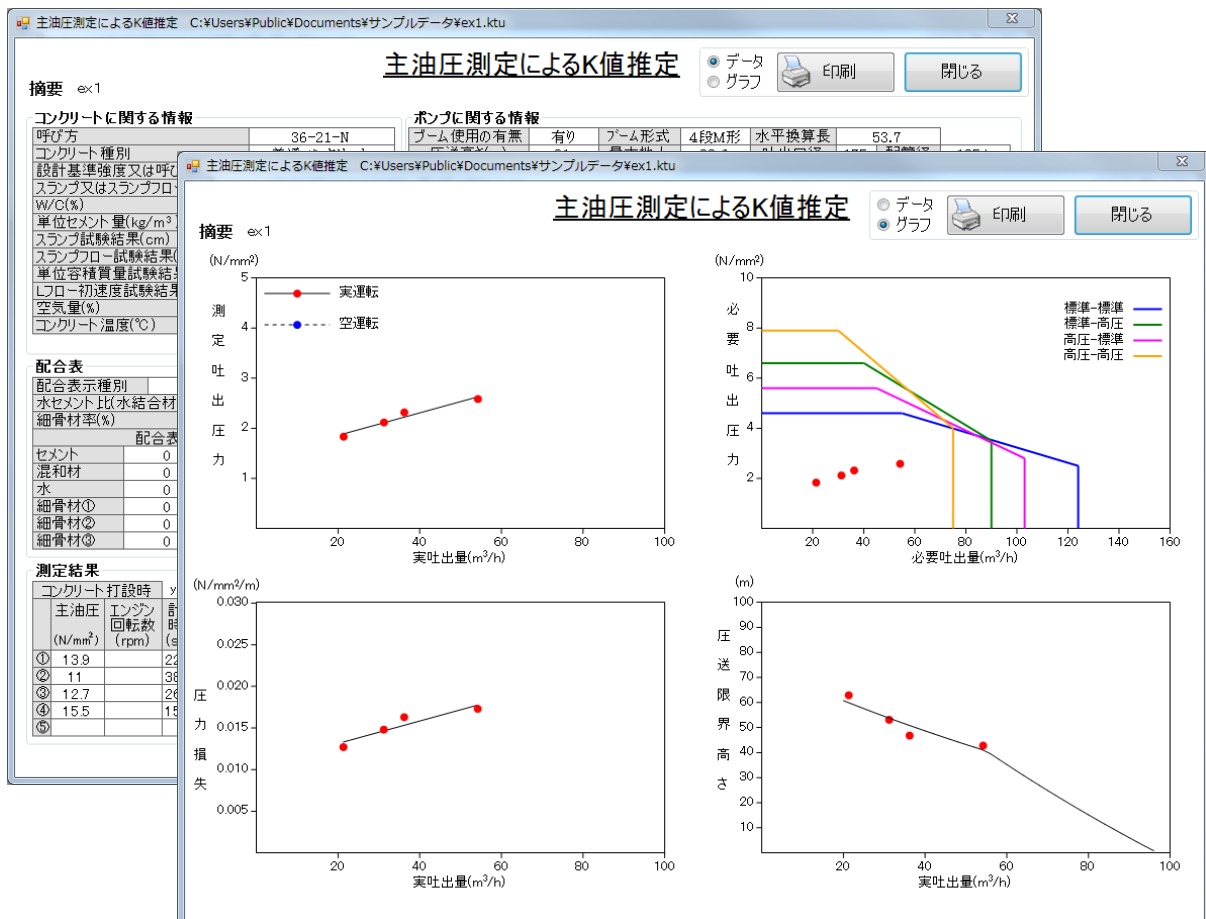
主油圧測定によるK値推定　C:¥Users¥Public¥Documents¥サンプルデータ¥ex1.ktu

主油圧測定によるK値推定

データ
グラフ
印刷
閉じる

摘要　ex1

コンクリートに関する情報

| 呼び方 | 36-21-N |
|---|---|
| コンクリート種別 | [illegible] |
| 設計基準強度又は呼び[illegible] | |
| スランプ又はスランプフロ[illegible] | |
| W/C(%) | |
| 単位セメント量(kg/m³ | |
| スランプ試験結果(cm) | |
| スランプフロー試験結果([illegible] | |
| 単位容積質量試験結果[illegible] | |
| Lフロー初速度試験結果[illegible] | |
| 空気量(%) | |
| コンクリート温度(℃) | |

ポンプに関する情報

| ブーム使用の有無 | 有り | ブーム形式 | 4段M形 | 水平換算長 | 53.7 |
|---|---|---|---|---|---|
| 圧送高さ( | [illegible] | 最大地上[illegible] | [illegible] | 吐出口径 | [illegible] | 配管径 | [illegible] |

配合表

配合表示種別
水セメント比(水結合材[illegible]
細骨材率(%)

| | 配合表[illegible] |
|---|---|
| セメント | 0 |
| 混和材 | 0 |
| 水 | 0 |
| 細骨材① | 0 |
| 細骨材② | 0 |
| 細骨材③ | 0 |

測定結果

| コンクリート打設時 | | y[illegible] |
|---|---|---|
| | 主油圧 (N/mm²) | エンジン回転数 (rpm) | 計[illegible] 時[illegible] (s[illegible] |
| ① | 13.9 | | 22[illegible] |
| ② | 11 | | 38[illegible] |
| ③ | 12.7 | | 26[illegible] |
| ④ | 15.5 | | 15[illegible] |
| ⑤ | | | |

主油圧測定によるK値推定　C:¥Users¥Public¥Documents¥サンプルデータ¥ex1.ktu

主油圧測定によるK値推定

データ
グラフ
印刷
閉じる

摘要　ex1

(N/mm²)
測定吐出圧力
実運転
空運転
5
4
3
2
1
20
40
60
80
100
実吐出量(m³/h)

(N/mm²)
必要吐出圧力
標準-標準
標準-高圧
高圧-標準
高圧-高圧
10
8
6
4
2
20
40
60
80
100
120
140
160
必要吐出量(m³/h)

(N/mm²/m)
圧力損失
0.030
0.025
0.020
0.015
0.010
0.005
20
40
60
80
100
実吐出量(m³/h)

(m)
圧送限界高さ
100
90
80
70
60
50
40
30
20
10
20
40
60
80
100
実吐出量(m³/h)